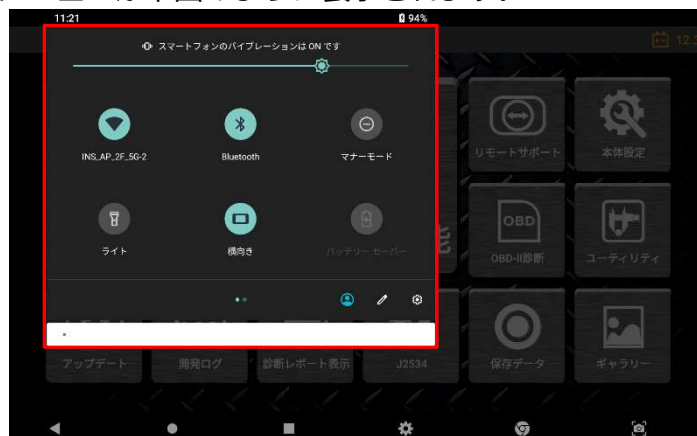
11:21
94%
12
スマートフォンのバイブレーションは ON です
INS_AP_2F_5G-2
Bluetooth
マナーモード
リモートサポート
本体設定
ライト
横向き
バッテリー セーバー
OBD
OBD-II診断
ユーティリティ
アップデート
開発ログ
診断レポート表示
J2534
保存データ
ギャラリー